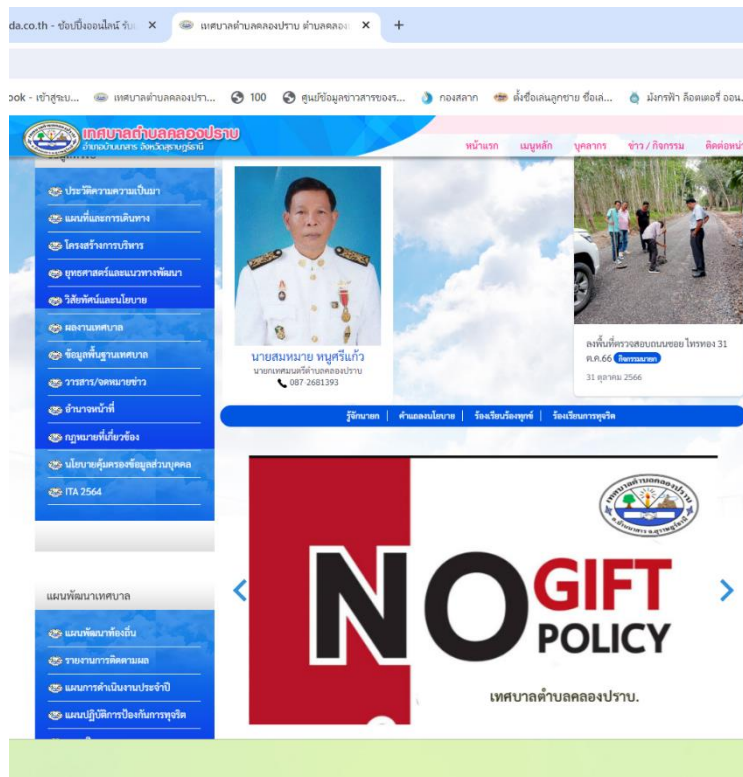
da.co.th - ช้อปปิ้งออนไลน์ รับ... ×
เทศบาลตำบลคลองปราบ ตำบลคลอง ×
+

ook - เข้าสู่ระบ... เทศบาลตำบลคลองปรา... 100 ศูนย์ข้อมูลข่าวสารของร... กองสลาก ตั้งชื่อเล่นลูกชาย ชื่อเล่... มังกรฟ้า ล็อตเตอรี่ ออน...

เทศบาลตำบลคลองปราบ
อำเภอบ้านนาสาร จังหวัดสุราษฎร์ธานี

หน้าแรก เมนูหลัก บุคลากร ข่าว / กิจกรรม ติดต่อหน่

ประวัติความความเป็นมา
แผนที่และการเดินทาง
โครงสร้างการบริหาร
ยุทธศาสตร์และแนวทางพัฒนา
วิสัยทัศน์และนโยบาย
ผลงานเทศบาล
ข้อมูลพื้นฐานเทศบาล
วารสาร/จดหมายข่าว
อำนาจหน้าที่
กฎหมายที่เกี่ยวข้อง
นโยบายคุ้มครองข้อมูลส่วนบุคคล
ITA 2564

นายสมหมาย หนูศรีแก้ว
นายกเทศมนตรีตำบลคลองปราบ
087-2681393

ลงพื้นที่ตรวจสอบถนนซอย ไทรทอง 31 ต.ค.66 กิจกรรมนายก
31 ตุลาคม 2566

รู้จักนายก | คำแถลงนโยบาย | ร้องเรียนร้องทุกข์ | ร้องเรียนการทุจริต

NO GIFT POLICY
เทศบาลตำบลคลองปราบ.

แผนพัฒนาเทศบาล

แผนพัฒนาท้องถิ่น
รายงานการติดตามผล
แผนการดำเนินงานประจำปี
แผนปฏิบัติการป้องกันการทุจริต